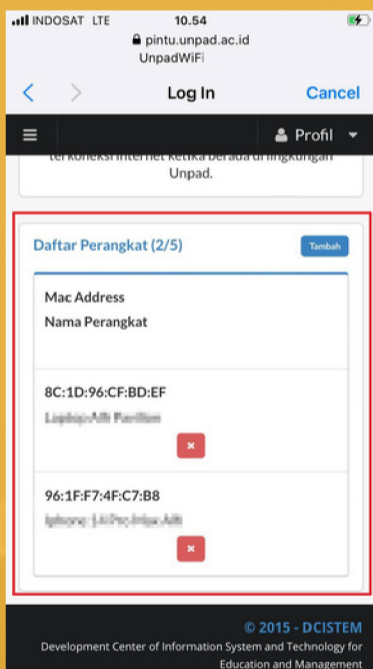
INDOSAT LTE 10.54
pintu.unpad.ac.id
UnpadWiFi

Log In Cancel

Profil

terkoneksi internet ketika berada di lingkungan Unpad.

Daftar Perangkat (2/5)
Tambah

Mac Address
Nama Perangkat

8C:1D:96:CF:BD:EF
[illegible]

96:1F:F7:4F:C7:B8
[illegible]

© 2015 - DCISTEM
Development Center of Information System and Technology for Education and Management